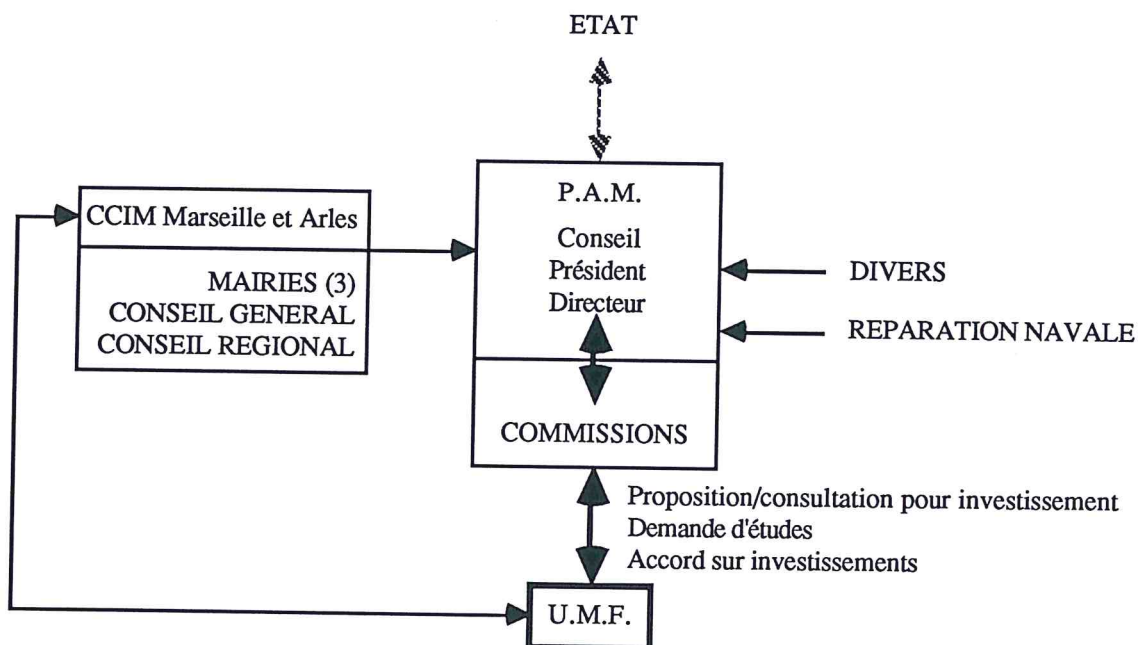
ETAT

CCIM Marseille et Arles

MAIRIES (3)
CONSEIL GENERAL
CONSEIL REGIONAL

P.A.M.

Conseil
Président
Directeur

COMMISSIONS

DIVERS

REPARATION NAVALE

Proposition/consultation pour investissement
Demande d'études
Accord sur investissements

U.M.F.